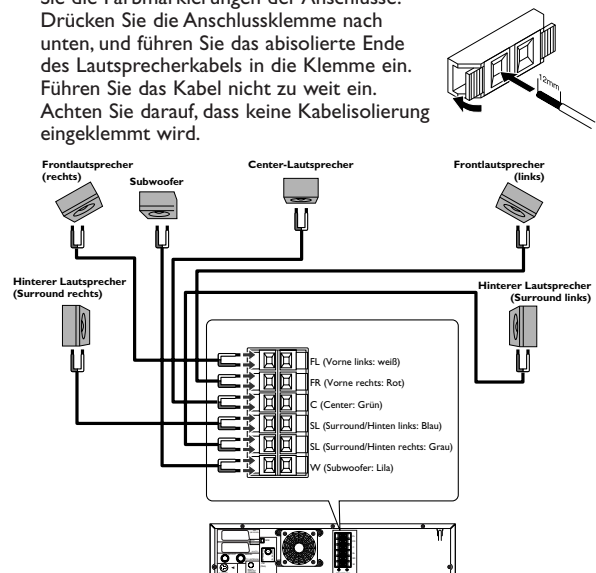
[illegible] Drücken Sie die Anschlussklemme nach unten, und führen Sie das abisolierte Ende des Lautsprecherkabels in die Klemme ein. Führen Sie das Kabel nicht zu weit ein. Achten Sie darauf, dass keine Kabelisolierung eingeklemmt wird.

12mm

Frontlautsprecher (rechts)

Subwoofer

Center-Lautsprecher

Frontlautsprecher (links)

Hinterer Lautsprecher (Surround rechts)

Hinterer Lautsprecher (Surround links)

FL (Vorne links: weiß)

FR (Vorne rechts: Rot)

C (Center: Grün)

SL (Surround/Hinten links: Blau)

SL (Surround/Hinten rechts: Grau)

W (Subwoofer: Lila)